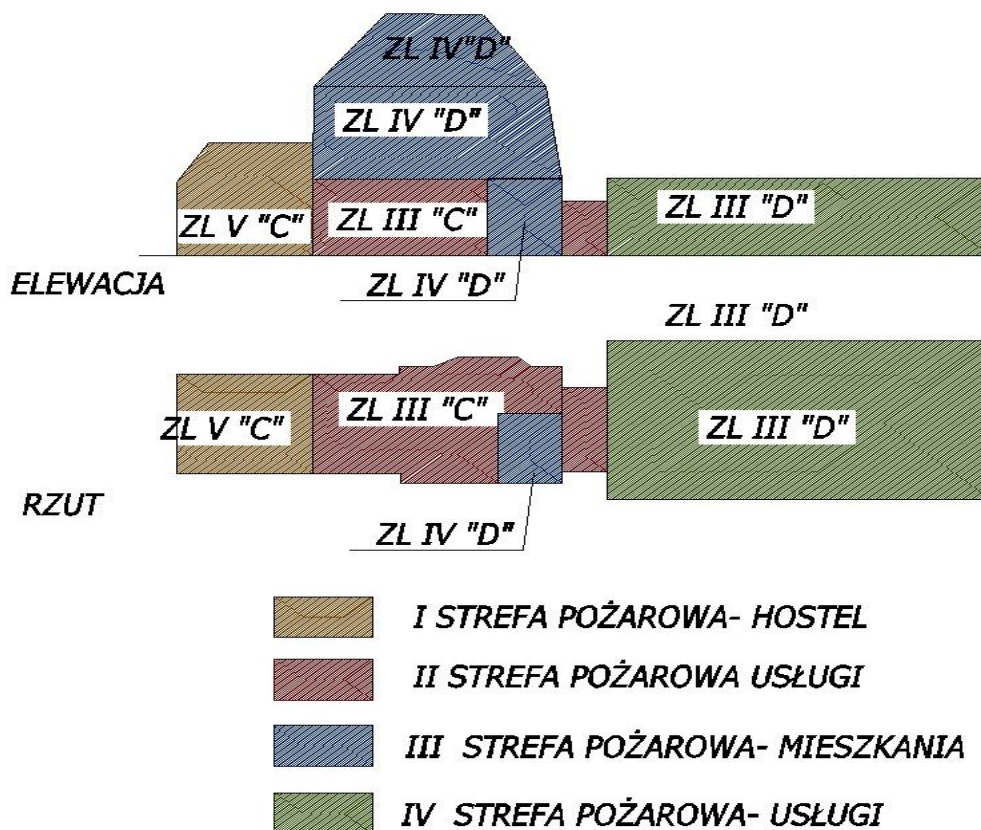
ZL IV"D"

ZL IV "D"

ZL V "C"

ZL III "C"

ZL III "D"

ELEWACJA

ZL IV "D"

ZL III "D"

ZL V "C"

ZL III "C"

ZL III "D"

RZUT

ZL IV "D"

I STREFA POŻAROWA- HOSTEL

II STREFA POŻAROWA USŁUGI

III STREFA POŻAROWA- MIESZKANIA

IV STREFA POŻAROWA- USŁUGI